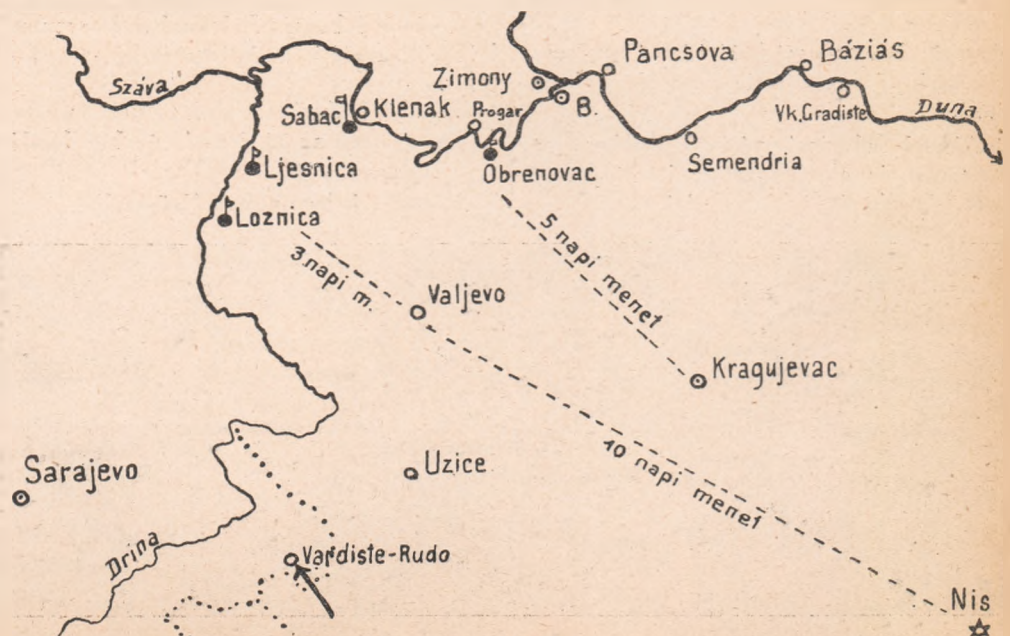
Száva
Zimony
Pancsova
Báziás
Sabac
Klenak
Progar
B.
Vk.Gradiste
Duna
Ljesnica
Obrenovac
Semendria
Loznica
5 napi menet
3 napi m.
Valjevo
Kragujevac
Sarajevo
Uzice
10 napi menet
Drina
Vardiste-Rudo
Nis